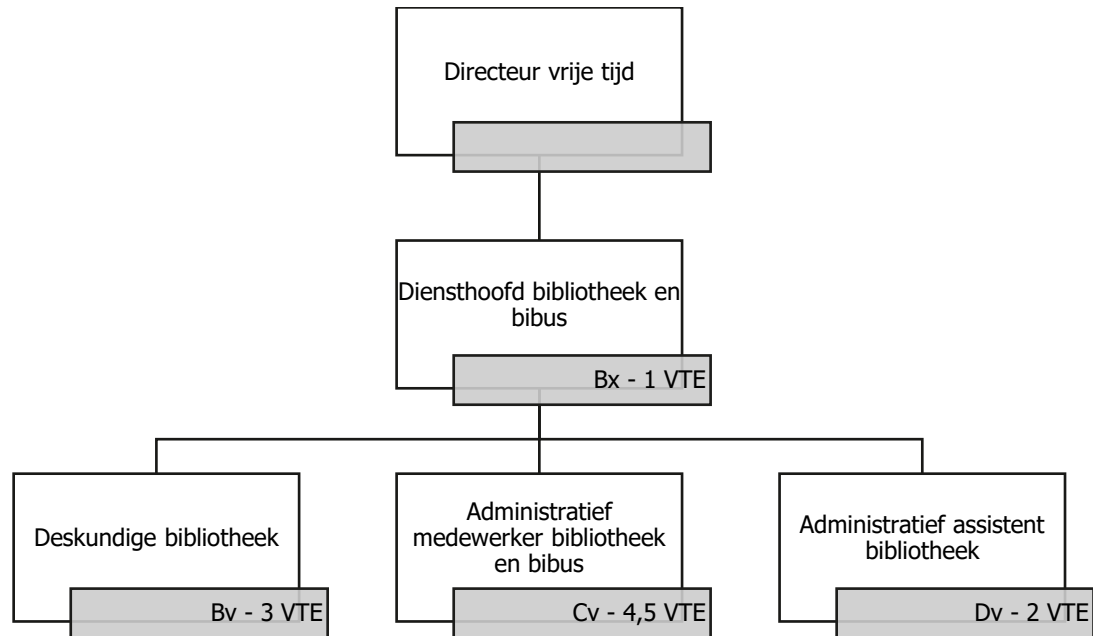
Directeur vrije tijd

Diensthoofd bibliotheek en bibus

Bx - 1 VTE

Deskundige bibliotheek

Bv - 3 VTE

Administratief medewerker bibliotheek en bibus

Cv - 4,5 VTE

Administratief assistent bibliotheek

Dv - 2 VTE